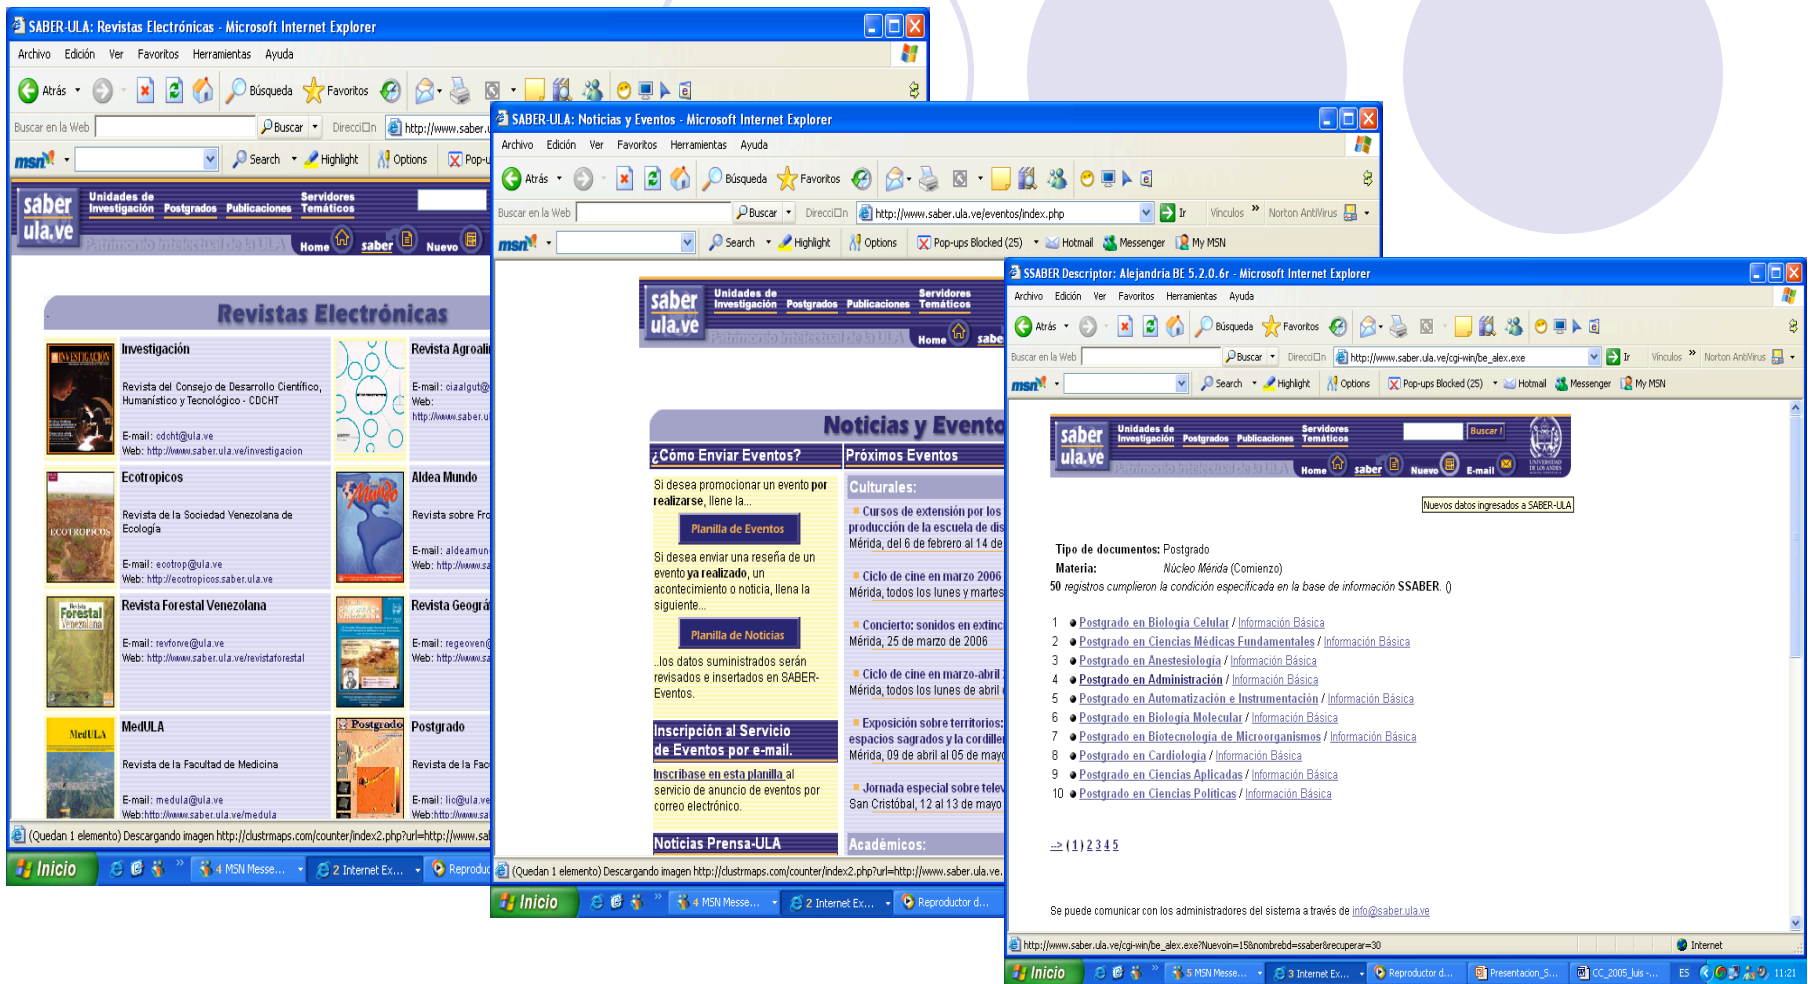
SABER-ULA: Revistas Electrónicas - Microsoft Internet Explorer

Archivo Edición Ver Favoritos Herramientas Ayuda

Atrás Búsqueda Favoritos

Buscar en la Web Buscar Dirección http://www.saber.

msn Search Highlight Options Pop-u

saber ula.ve Unidades de Investigación Postgrados Publicaciones Servidores Temáticos Patrimonio Intelectual de la ULA Home saber Nuevo

Revistas Electrónicas

Investigación
Revista del Consejo de Desarrollo Científico, Humanístico y Tecnológico - CDCHT
E-mail: cdcht@ula.ve
Web: http://www.saber.ula.ve/investigacion

Revista Agroali
E-mail: ciaalgut@
Web:
http://www.saber.u

Ecotropicos
Revista de la Sociedad Venezolana de Ecología
E-mail: ecotrop@ula.ve
Web: http://ecotropicos.saber.ula.ve

Aldea Mundo
Revista sobre Fro
E-mail: aldeamun
Web: http://www.sa

Revista Forestal Venezolana
E-mail: revforve@ula.ve
Web: http://www.saber.ula.ve/revistaforestal

Revista Geográ
E-mail: regeoven@
Web: http://www.sa

MedULA
Revista de la Facultad de Medicina
E-mail: medula@ula.ve
Web: http://www.saber.ula.ve/medula

Postgrado
Revista de la Fac
E-mail: lic@ula.ve
Web: http://www.sa

(Quedan 1 elemento) Descargando imagen http://clustrmaps.com/counter/index2.php?url=http://www.sa

Inicio 4 MSN Messe... 2 Internet Ex... Reproduc

SABER-ULA: Noticias y Eventos - Microsoft Internet Explorer

Archivo Edición Ver Favoritos Herramientas Ayuda

Atrás Búsqueda Favoritos

Buscar en la Web Buscar Dirección http://www.saber.ula.ve/eventos/index.php Ir Vínculos Norton AntiVirus

msn Search Highlight Options Pop-ups Blocked (25) Hotmail Messenger My MSN

saber ula.ve Unidades de Investigación Postgrados Publicaciones Servidores Temáticos Patrimonio Intelectual de la ULA Home sabe

Noticias y Evento

¿Cómo Enviar Eventos?
Si desea promocionar un evento por realizarse, llene la...
Planilla de Eventos
Si desea enviar una reseña de un evento ya realizado, un acontecimiento o noticia, llena la siguiente...
Planilla de Noticias
...los datos suministrados serán revisados e insertados en SABER-Eventos.

Inscripción al Servicio de Eventos por e-mail.
Inscríbase en esta planilla al servicio de anuncio de eventos por correo electrónico.

Noticias Prensa-ULA

Próximos Eventos
Culturales:
Cursos de extensión por los producción de la escuela de dis Mérida, del 6 de febrero al 14 de
Ciclo de cine en marzo 2006 Mérida, todos los lunes y martes
Concierto: sonidos en extinc Mérida, 25 de marzo de 2006
Ciclo de cine en marzo-abril Mérida, todos los lunes de abril
Exposición sobre territorios: espacios sagrados y la cordille Mérida, 09 de abril al 05 de mayo
Jornada especial sobre telev San Cristóbal, 12 al 13 de mayo
Académicos:

(Quedan 1 elemento) Descargando imagen http://clustrmaps.com/counter/index2.php?url=http://www.saber.ula.ve.

Inicio 4 MSN Messe... 2 Internet Ex... Reproductor d...

SSABER Descriptor: Alejandria BE 5.2.0.6r - Microsoft Internet Explorer

Archivo Edición Ver Favoritos Herramientas Ayuda

Atrás Búsqueda Favoritos

Buscar en la Web Buscar Dirección http://www.saber.ula.ve/cgi-win/be_alex.exe Ir Vínculos Norton AntiVirus

msn Search Highlight Options Pop-ups Blocked (25) Hotmail Messenger My MSN

saber ula.ve Unidades de Investigación Postgrados Publicaciones Servidores Temáticos Buscar! Patrimonio Intelectual de la ULA Home saber Nuevo E-mail

Nuevos datos ingresados a SABER-ULA

Tipo de documentos: Postgrado
Materia: Núcleo Mérida (Comienzo)
50 registros cumplieron la condición especificada en la base de información SSABER. ()

1 Postgrado en Biología Celular / Información Básica
2 Postgrado en Ciencias Médicas Fundamentales / Información Básica
3 Postgrado en Anestesiología / Información Básica
4 Postgrado en Administración / Información Básica
5 Postgrado en Automatización e Instrumentación / Información Básica
6 Postgrado en Biología Molecular / Información Básica
7 Postgrado en Biotecnología de Microorganismos / Información Básica
8 Postgrado en Cardiología / Información Básica
9 Postgrado en Ciencias Aplicadas / Información Básica
10 Postgrado en Ciencias Políticas / Información Básica

-> ( 1 ) 2 3 4 5

Se puede comunicar con los administradores del sistema a través de info@saber.ula.ve

http://www.saber.ula.ve/cgi-win/be_alex.exe?Nuevoin=15&nombrebd=ssaber&recuperar=30 Internet

Inicio 5 MSN Messe... 3 Internet Ex... Reproductor d... Presentacion_S... CC_2005_luis -... ES 11:21